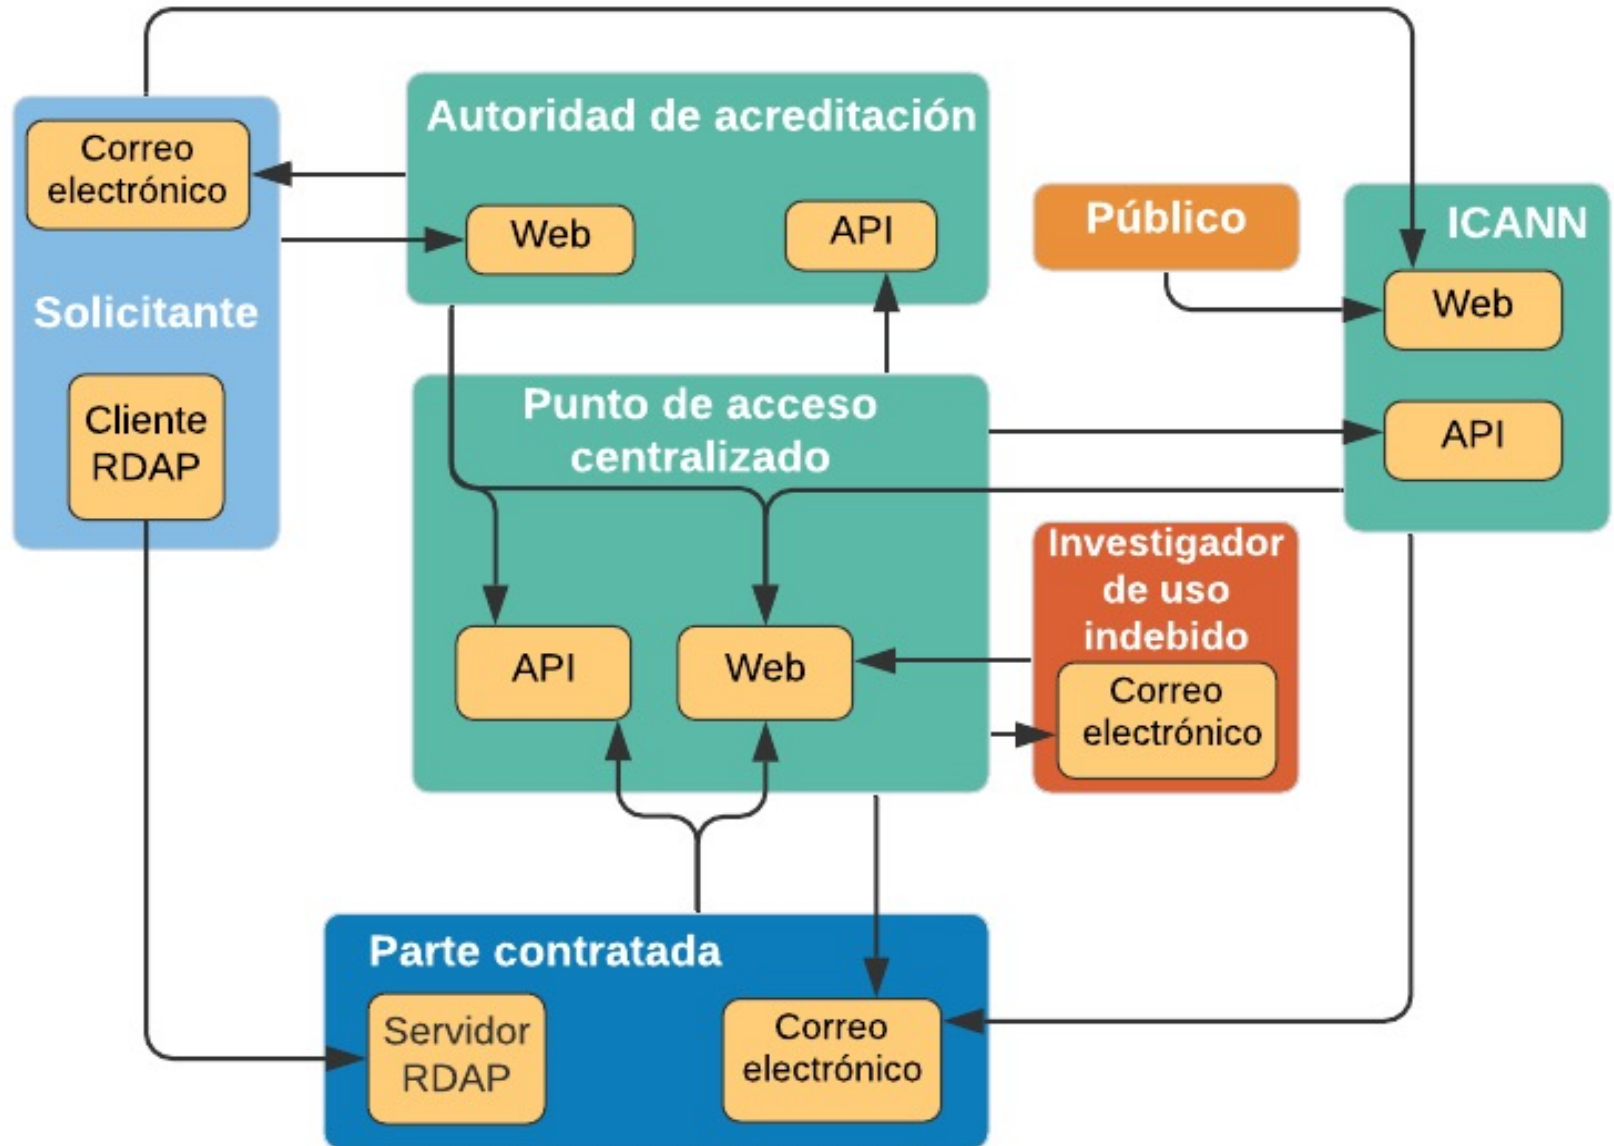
Correo electrónico

Solicitante

Cliente RDAP

Autoridad de acreditación

Web

API

Público

ICANN

Web

API

Punto de acceso centralizado

API

Web

Investigador de uso indebido

Correo electrónico

Parte contratada

Servidor RDAP

Correo electrónico